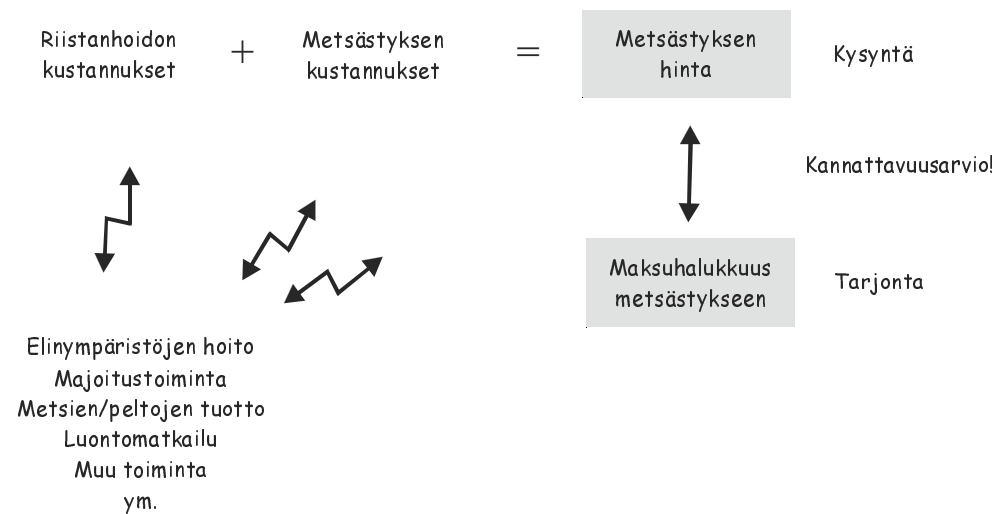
Riistanhoidon kustannukset + Metsästyksen kustannukset = Metsästyksen hinta

Kysyntä

Kannattavuusarvio!

Maksuhalukkuus metsästykseen

Tarjonta

Elinympäristöjen hoito
Majoitustoiminta
Metsien/peltojen tuotto
Luontomatkailu
Muu toiminta
ym.